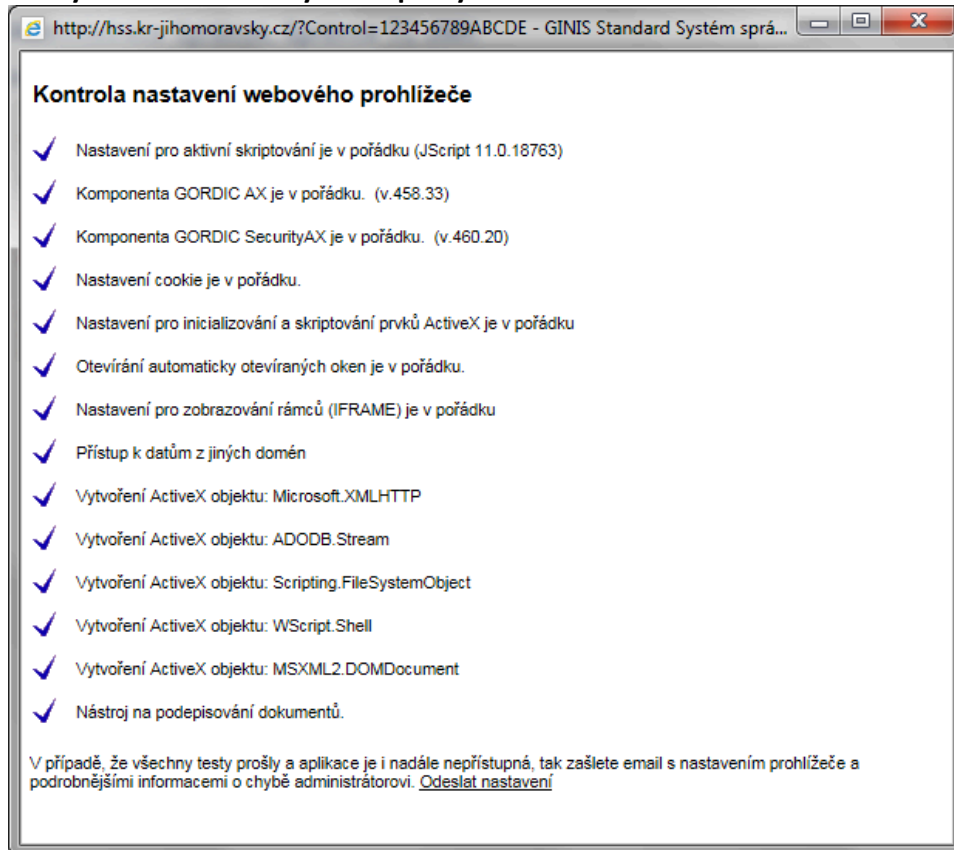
http://hss.kr-jihomoravsky.cz/?Control=123456789ABCDE - GINIS Standard Systém sprá...

Kontrola nastavení webového prohlížeče

Nastavení pro aktivní skriptování je v pořádku (JScript 11.0.18763)

Komponenta GORDIC AX je v pořádku. (v.458.33)

Komponenta GORDIC SecurityAX je v pořádku. (v.460.20)

Nastavení cookie je v pořádku.

Nastavení pro inicializování a skriptování prvků ActiveX je v pořádku

Otevírání automaticky otevíraných oken je v pořádku.

Nastavení pro zobrazování rámců (IFRAME) je v pořádku

Přístup k datům z jiných domén

Vytvoření ActiveX objektu: Microsoft.XMLHTTP

Vytvoření ActiveX objektu: ADODB.Stream

Vytvoření ActiveX objektu: Scripting.FileSystemObject

Vytvoření ActiveX objektu: WScript.Shell

Vytvoření ActiveX objektu: MSXML2.DOMDocument

Nástroj na podepisování dokumentů.

V případě, že všechny testy prošly a aplikace je i nadále nepřístupná, tak zašlete email s nastavením prohlížeče a podrobnějšími informacemi o chybě administrátorovi. Odeslat nastavení